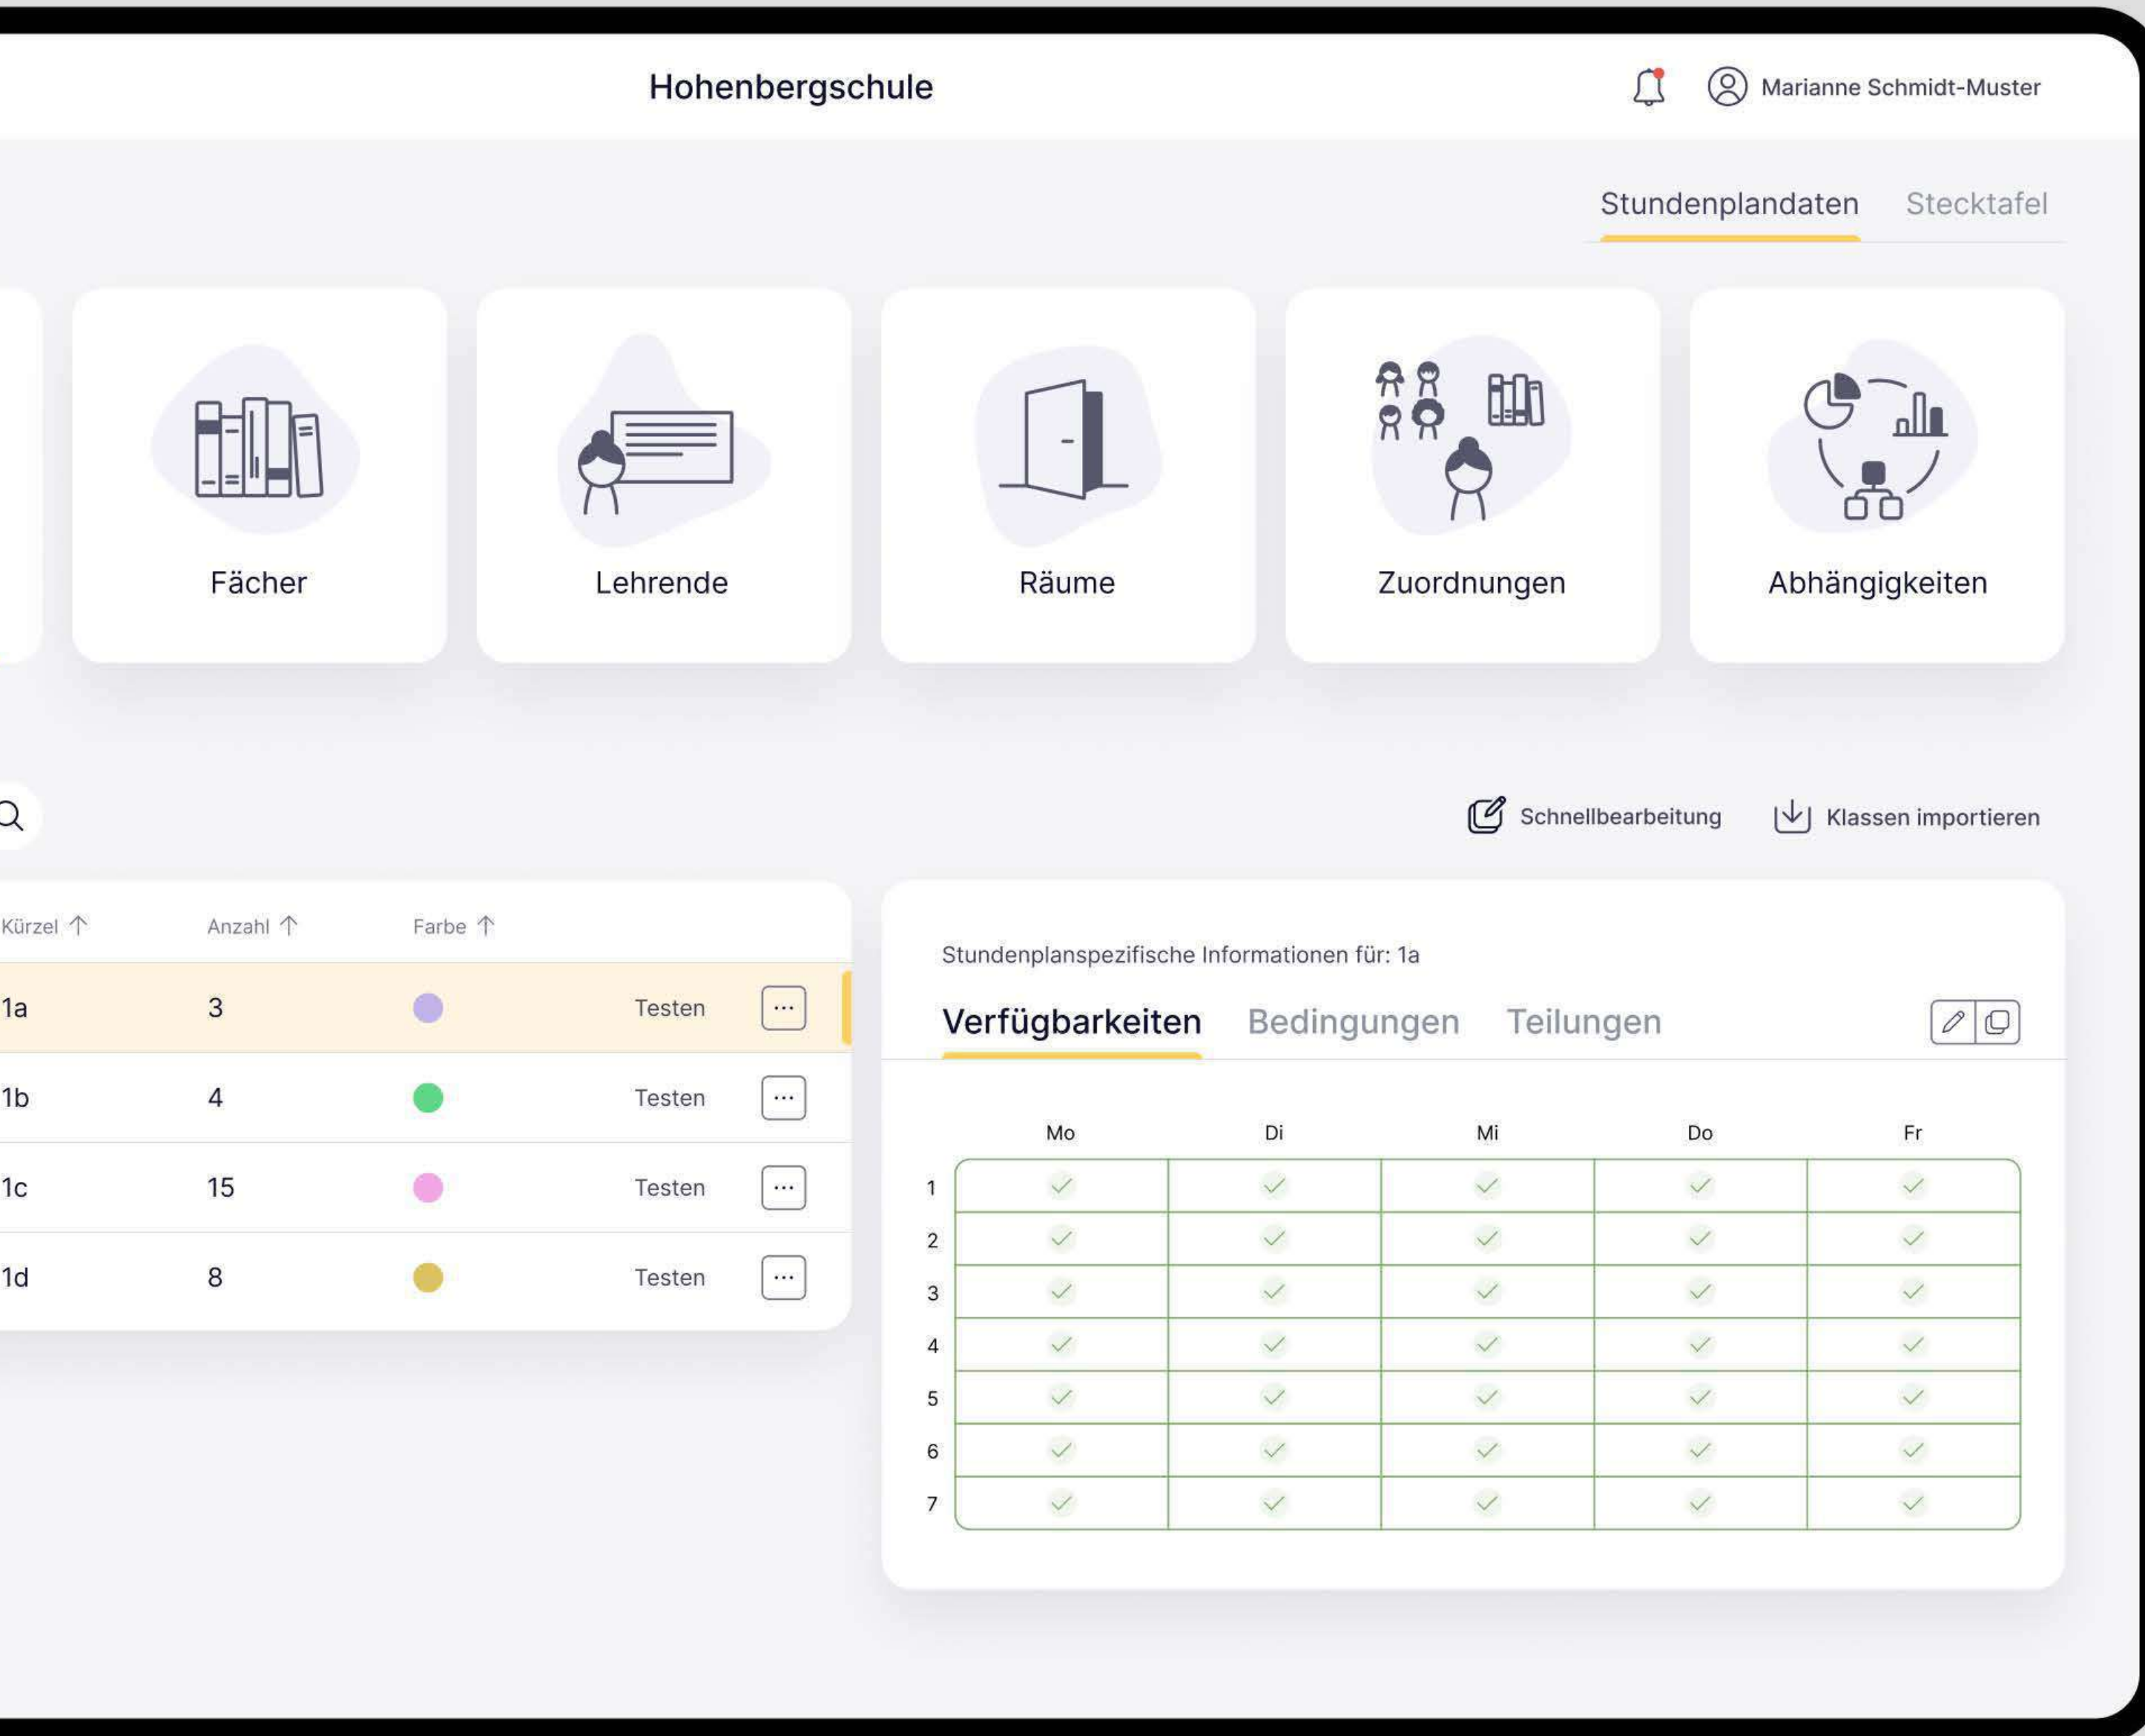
Hohenbergschule

Marianne Schmidt-Muster

Stundenplandaten Stecktafel

Fächer

Lehrende

Räume

Zuordnungen

Abhängigkeiten

Schnellbearbeitung Klassen importieren

| Kürzel ↑ | Anzahl ↑ | Farbe ↑ | | |
|---|---|---|---|---|
| 1a | 3 | | Testen | ··· |
| 1b | 4 | | Testen | ··· |
| 1c | 15 | | Testen | ··· |
| 1d | 8 | | Testen | ··· |

Stundenplanspezifische Informationen für: 1a

Verfügbarkeiten Bedingungen Teilungen

| | Mo | Di | Mi | Do | Fr |
|---|---|---|---|---|---|
| 1 | ✓ | ✓ | ✓ | ✓ | ✓ |
| 2 | ✓ | ✓ | ✓ | ✓ | ✓ |
| 3 | ✓ | ✓ | ✓ | ✓ | ✓ |
| 4 | ✓ | ✓ | ✓ | ✓ | ✓ |
| 5 | ✓ | ✓ | ✓ | ✓ | ✓ |
| 6 | ✓ | ✓ | ✓ | ✓ | ✓ |
| 7 | ✓ | ✓ | ✓ | ✓ | ✓ |